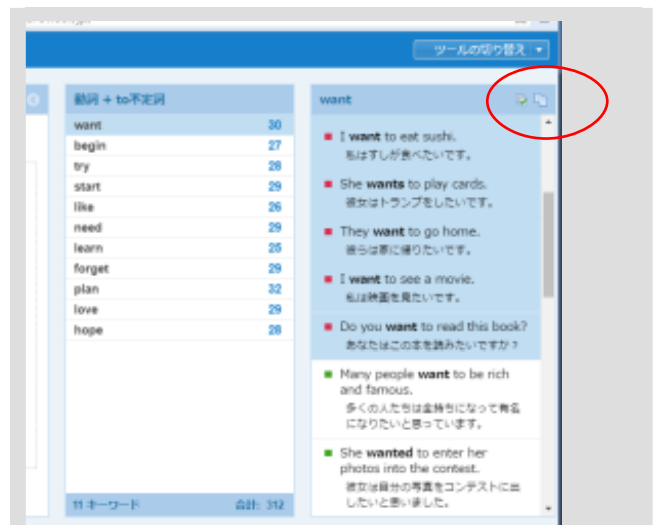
ツールの切り替え

動詞 + to不定詞

| | |
|---|---|
| want | 30 |
| begin | 27 |
| try | 28 |
| start | 29 |
| like | 26 |
| need | 29 |
| learn | 25 |
| forget | 29 |
| plan | 32 |
| love | 29 |
| hope | 28 |

11 キーワード 合計: 312

want

I want to eat sushi.
私はすしが食べたいです。

She wants to play cards.
彼女はトランプをしたいです。

They want to go home.
彼らは家に帰りたいです。

I want to see a movie.
私は映画を見たいです。

Do you want to read this book?
あなたはこの本を読みたいですか？

Many people want to be rich and famous.
多くの人たちは金持ちになって有名になりたいと思っています。

She wanted to enter her photos into the contest.
彼女は自分の写真をコンテストに出したいと思いました。